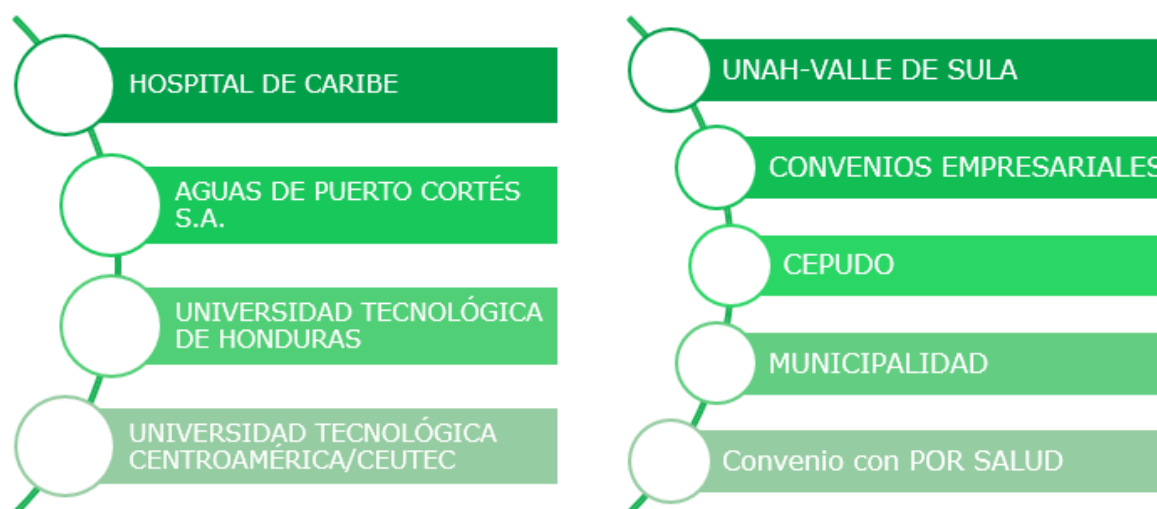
HOSPITAL DE CARIBE

AGUAS DE PUERTO CORTÉS S.A.

UNIVERSIDAD TECNOLÓGICA DE HONDURAS

UNIVERSIDAD TECNOLÓGICA CENTROAMÉRICA/CEUTEC

UNAH-VALLE DE SULA

CONVENIOS EMPRESARIALES

CEPUDO

MUNICIPALIDAD

Convenio con POR SALUD